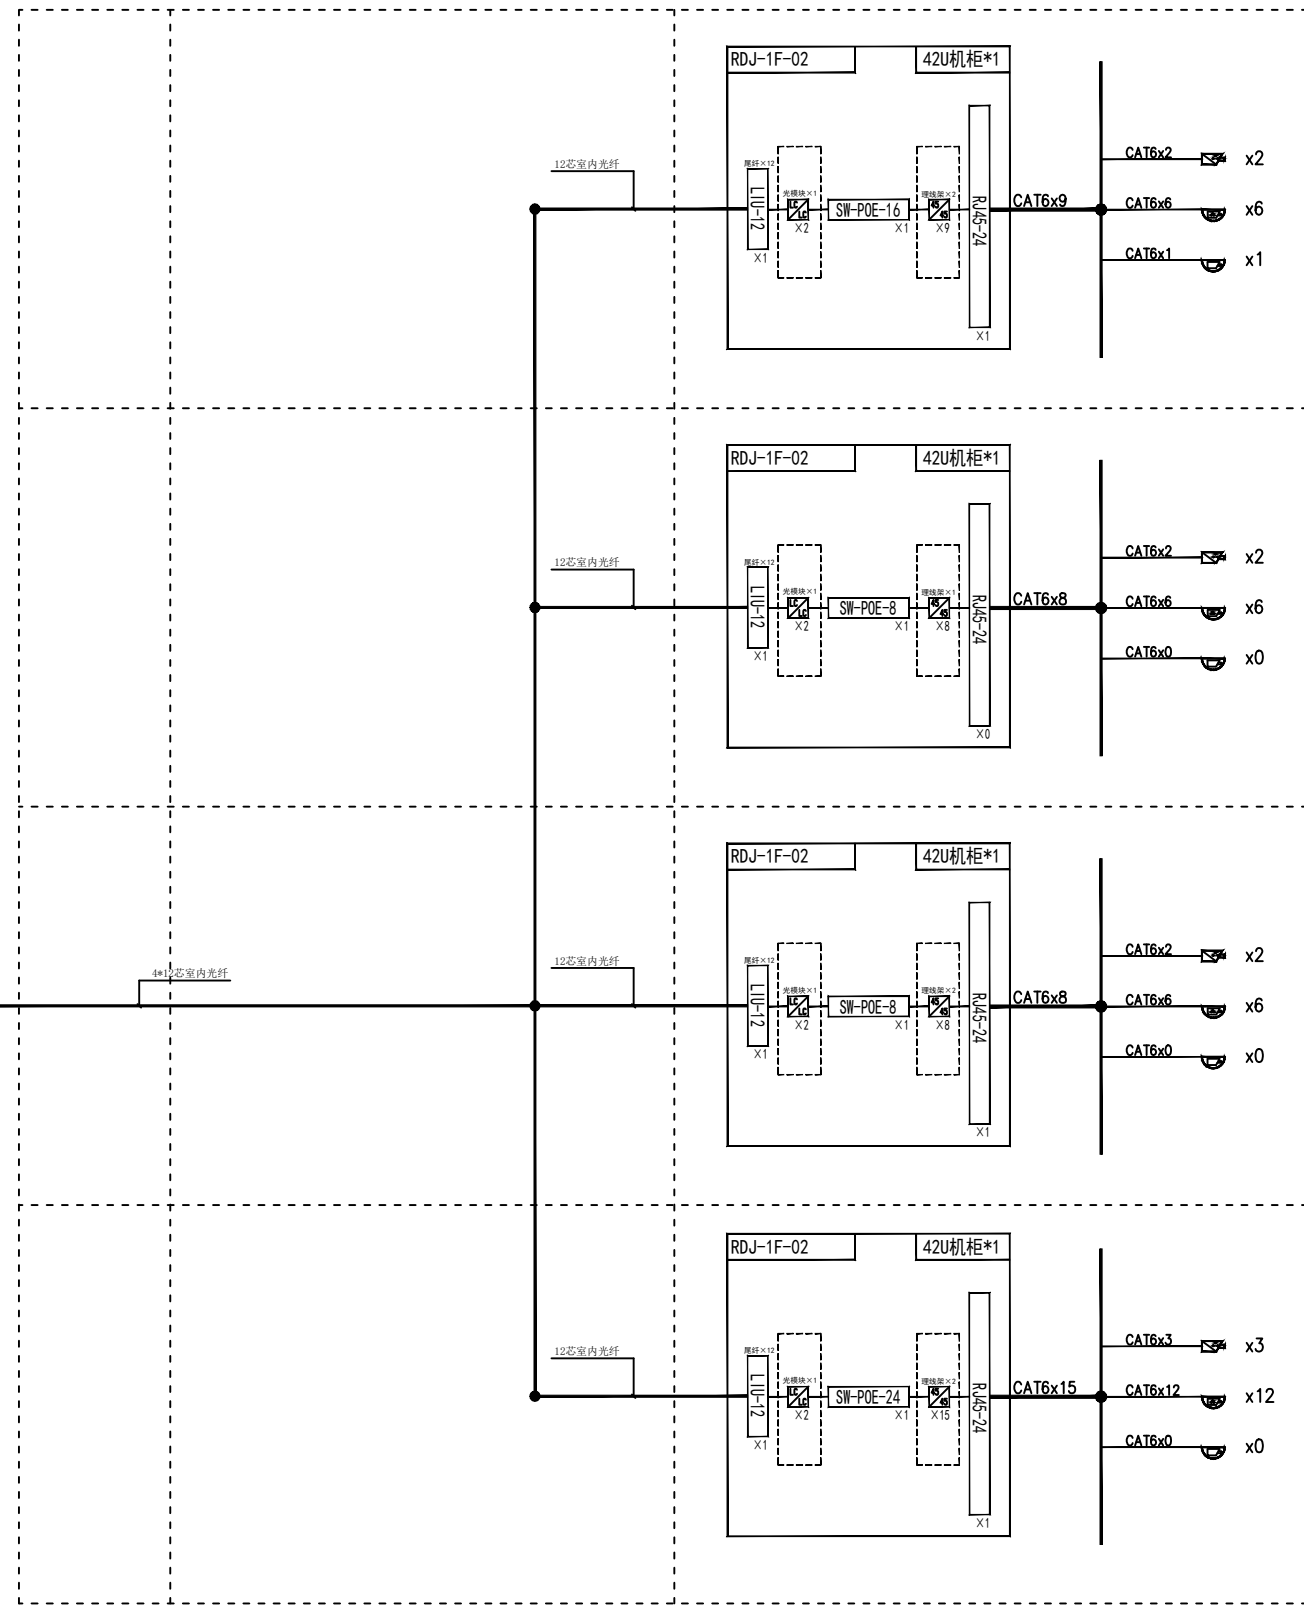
RDJ-1F-02
42U机柜*1
12芯室内光纤
尾纤×12
LIU-12
X1
光模块×1
LC LC
X2
SW-POE-16
X1
理线架×2
45 45
X9
RJ45-24
X1
CAT6x9
CAT6x2
x2
CAT6x6
x6
CAT6x1
x1

RDJ-1F-02
42U机柜*1
12芯室内光纤
尾纤×12
LIU-12
X1
光模块×1
LC LC
X2
SW-POE-8
X1
理线架×1
45 45
X8
RJ45-24
X0
CAT6x8
CAT6x2
x2
CAT6x6
x6
CAT6x0
x0

4*12芯室内光纤

RDJ-1F-02
42U机柜*1
12芯室内光纤
尾纤×12
LIU-12
X1
光模块×1
LC LC
X2
SW-POE-8
X1
理线架×1
45 45
X8
RJ45-24
X1
CAT6x8
CAT6x2
x2
CAT6x6
x6
CAT6x0
x0

RDJ-1F-02
42U机柜*1
12芯室内光纤
尾纤×12
LIU-12
X1
光模块×1
LC LC
X2
SW-POE-24
X1
理线架×2
45 45
X15
RJ45-24
X1
CAT6x15
CAT6x3
x3
CAT6x12
x12
CAT6x0
x0